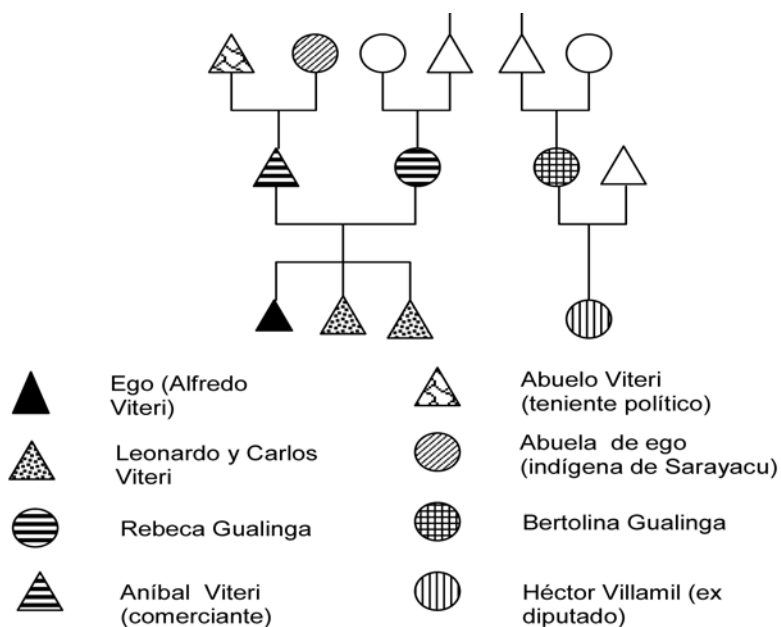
Ego (Alfredo Viteri)

Leonardo y Carlos Viteri

Rebeca Gualinga

Aníbal Viteri (comerciante)

Abuelo Viteri (teniente político)

Abuela de ego (indígena de Sarayacu)

Bertolina Gualinga

Héctor Villamil (ex diputado)